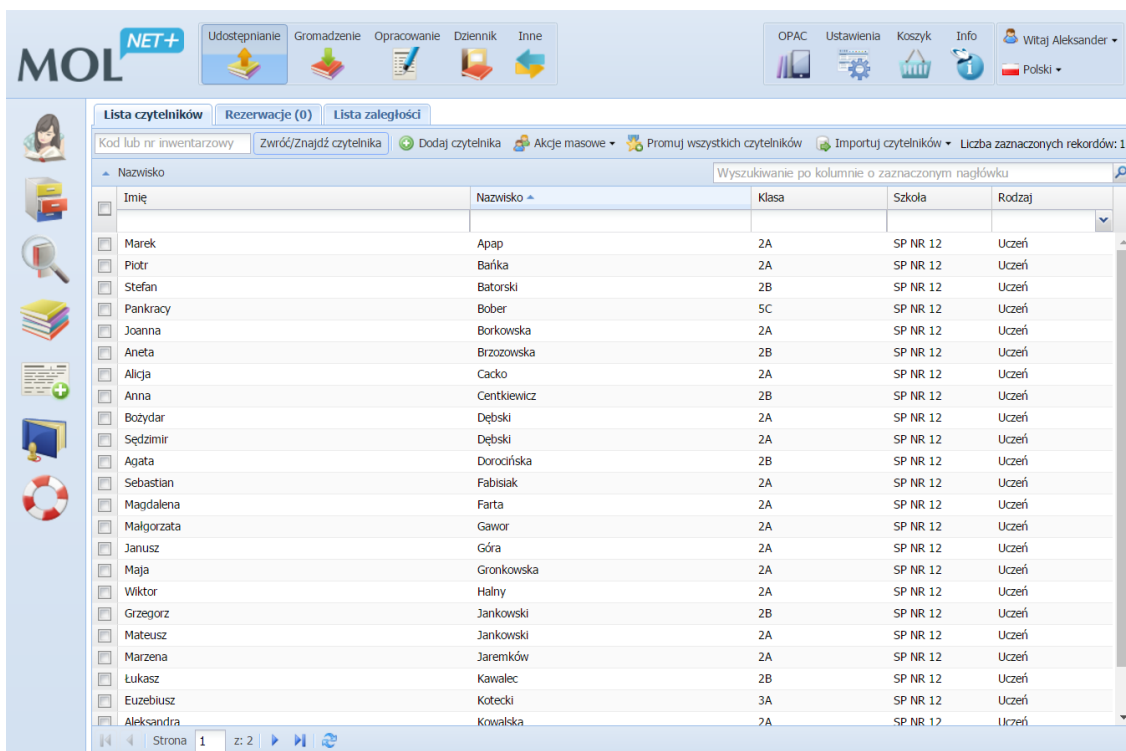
MOL NET+

Udostępnianie Gromadzenie Opracowanie Dziennik Inne

OPAC Ustawienia Koszyk Info

Witaj Aleksander ▾
Polski ▾

Lista czytelników | Rezerwacje (0) | Lista zaległości

Kod lub nr inwentarzowy | Zwróć/Znajdź czytelnika | Dodaj czytelnika | Akcje masowe ▾ | Promuj wszystkich czytelników | Importuj czytelników ▾ | Liczba zaznaczonych rekordów: 1

▲ Nazwisko | Wyszukiwanie po kolumnie o zaznaczonym nagłówku

| | Imię | Nazwisko ▲ | Klasa | Szkoła | Rodzaj |
|---|---|---|---|---|---|
| | Marek | Apap | 2A | SP NR 12 | Uczeń |
| | Piotr | Bańka | 2A | SP NR 12 | Uczeń |
| | Stefan | Batorski | 2B | SP NR 12 | Uczeń |
| | Pankracy | Bober | 5C | SP NR 12 | Uczeń |
| | Joanna | Borkowska | 2A | SP NR 12 | Uczeń |
| | Aneta | Brzozowska | 2B | SP NR 12 | Uczeń |
| | Alicja | Cacko | 2A | SP NR 12 | Uczeń |
| | Anna | Centkiewicz | 2B | SP NR 12 | Uczeń |
| | Bożydar | Dębski | 2A | SP NR 12 | Uczeń |
| | Sędzimir | Dębski | 2A | SP NR 12 | Uczeń |
| | Agata | Dorocińska | 2B | SP NR 12 | Uczeń |
| | Sebastian | Fabisiak | 2A | SP NR 12 | Uczeń |
| | Magdalena | Farta | 2A | SP NR 12 | Uczeń |
| | Małgorzata | Gawor | 2A | SP NR 12 | Uczeń |
| | Janusz | Góra | 2A | SP NR 12 | Uczeń |
| | Maja | Gronkowska | 2A | SP NR 12 | Uczeń |
| | Wiktor | Halny | 2A | SP NR 12 | Uczeń |
| | Grzegorz | Jankowski | 2B | SP NR 12 | Uczeń |
| | Mateusz | Jankowski | 2A | SP NR 12 | Uczeń |
| | Marzena | Jaremków | 2A | SP NR 12 | Uczeń |
| | Łukasz | Kawalec | 2B | SP NR 12 | Uczeń |
| | Euzebiusz | Kotecki | 3A | SP NR 12 | Uczeń |
| | Aleksandra | Kowalska | 2A | SP NR 12 | Uczeń |

Strona 1 z: 2